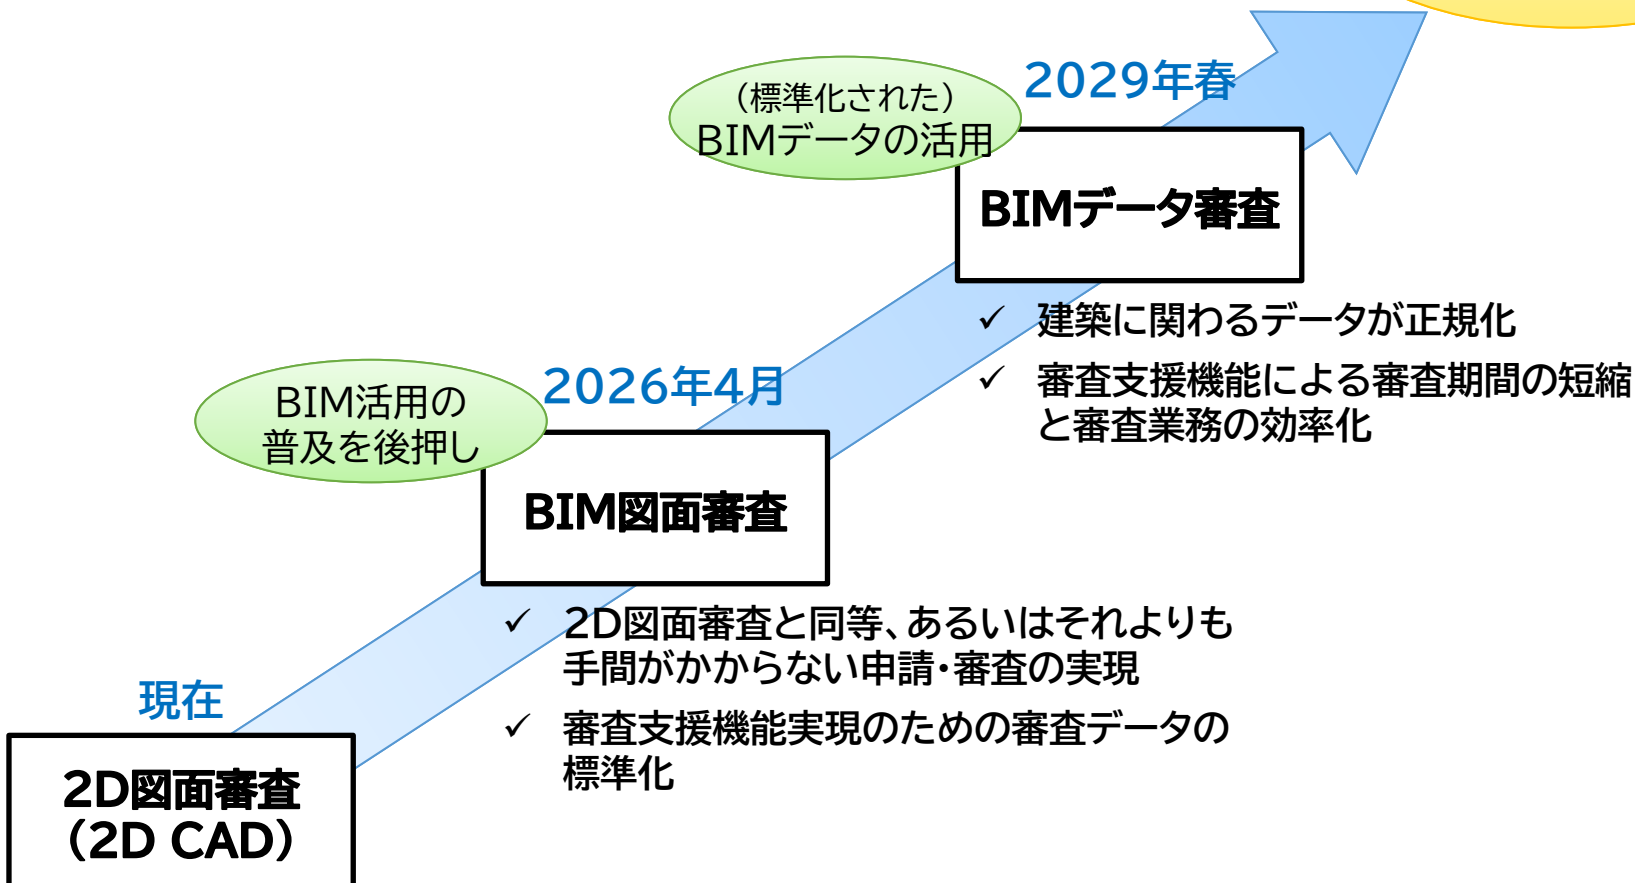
（標準化された）
BIMデータの活用

2029年春

BIMデータ審査

✓ 建築に関わるデータが正規化

✓ 審査支援機能による審査期間の短縮と審査業務の効率化

BIM活用の普及を後押し

2026年4月

BIM図面審査

✓ 2D図面審査と同等、あるいはそれよりも手間がかからない申請・審査の実現

✓ 審査支援機能実現のための審査データの標準化

現在

2D図面審査
（2D CAD）